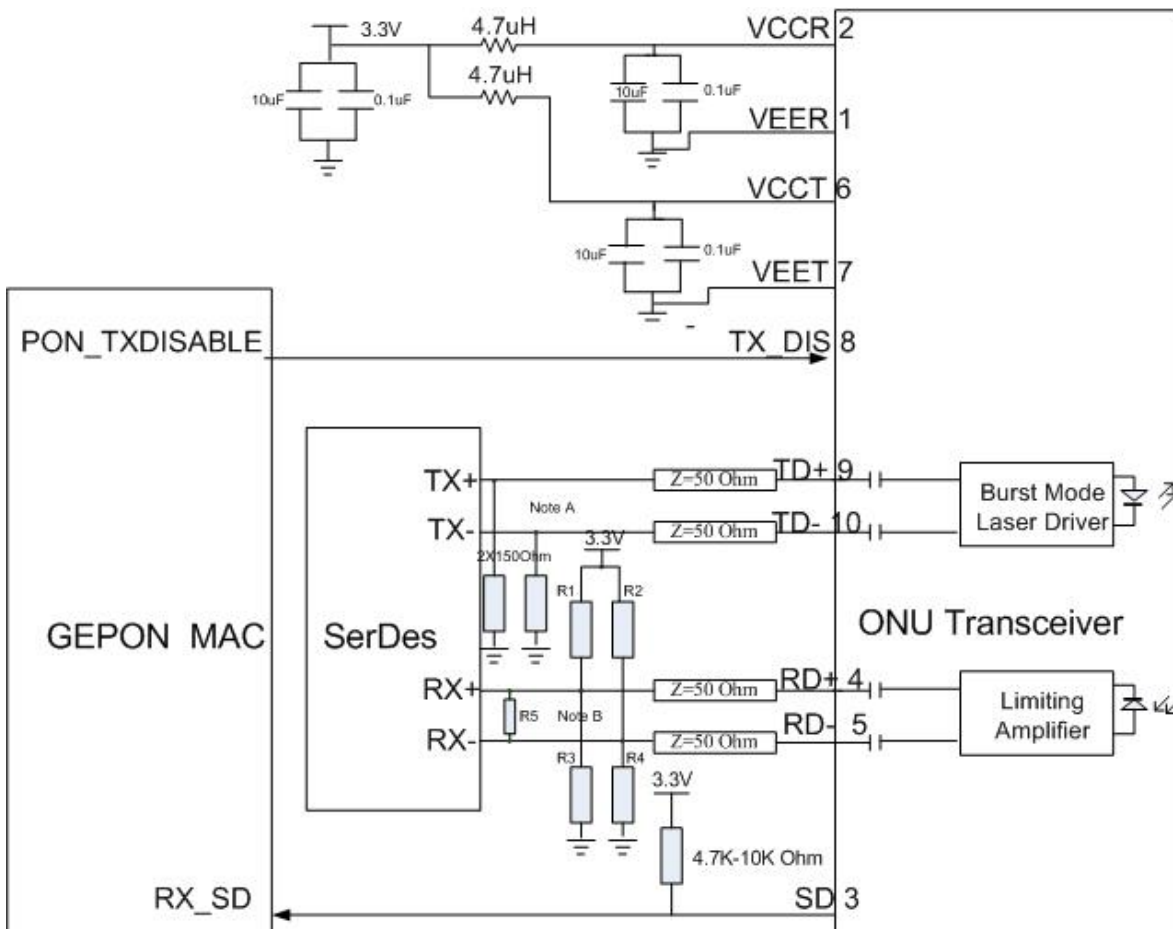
3.3V
4.7uH
4.7uH
10uF
0.1uF
10uF
0.1uF
VCCR 2
VEER 1
VCCT 6
10uF
0.1uF
VEET 7
PON_TXDISABLE
TX_DIS 8
TX+
TX-
Note A
2X150Ohm
3.3V
R1
R2
Z=50 Ohm
Z=50 Ohm
TD+ 9
TD- 10
Burst Mode Laser Driver
GEPON MAC
SerDes
ONU Transceiver
RX+
RX-
R5
Note B
Z=50 Ohm
Z=50 Ohm
RD+ 4
RD- 5
Limiting Amplifier
R3
R4
3.3V
4.7K-10K Ohm
RX_SD
SD 3